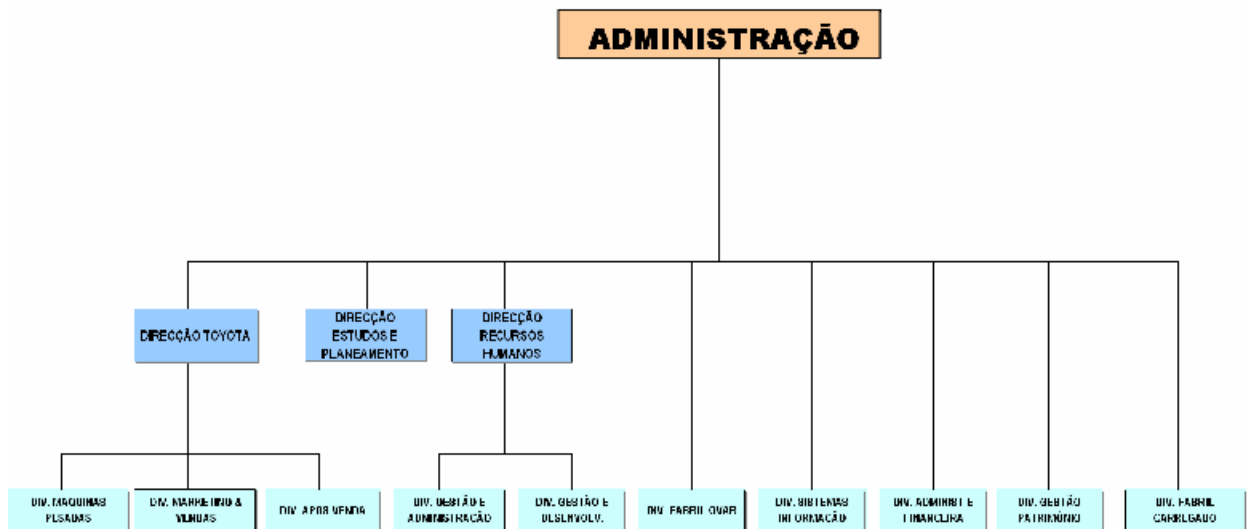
ADMINISTRAÇÃO

DIRECÇÃO TOYOTA

DIRECÇÃO ESTUDOS E PLANEAMENTO

DIRECÇÃO RECURSOS HUMANOS

DIV. MAQUINAS PESADAS

DIV. MARKETING & VENDAS

DIV. APOS VENDA

DIV. GESTÃO E ADMINISTRACÃO

DIV. GESTÃO E DESENVOLV.

DIV. FABRIL OVAR

DIV. SISTEMAS INFORMAÇÃO

DIV. ADMINIST E FINANCEIRA

DIV. GESTÃO PATRIMÓNIO

DIV. FABRIL CARREGADO